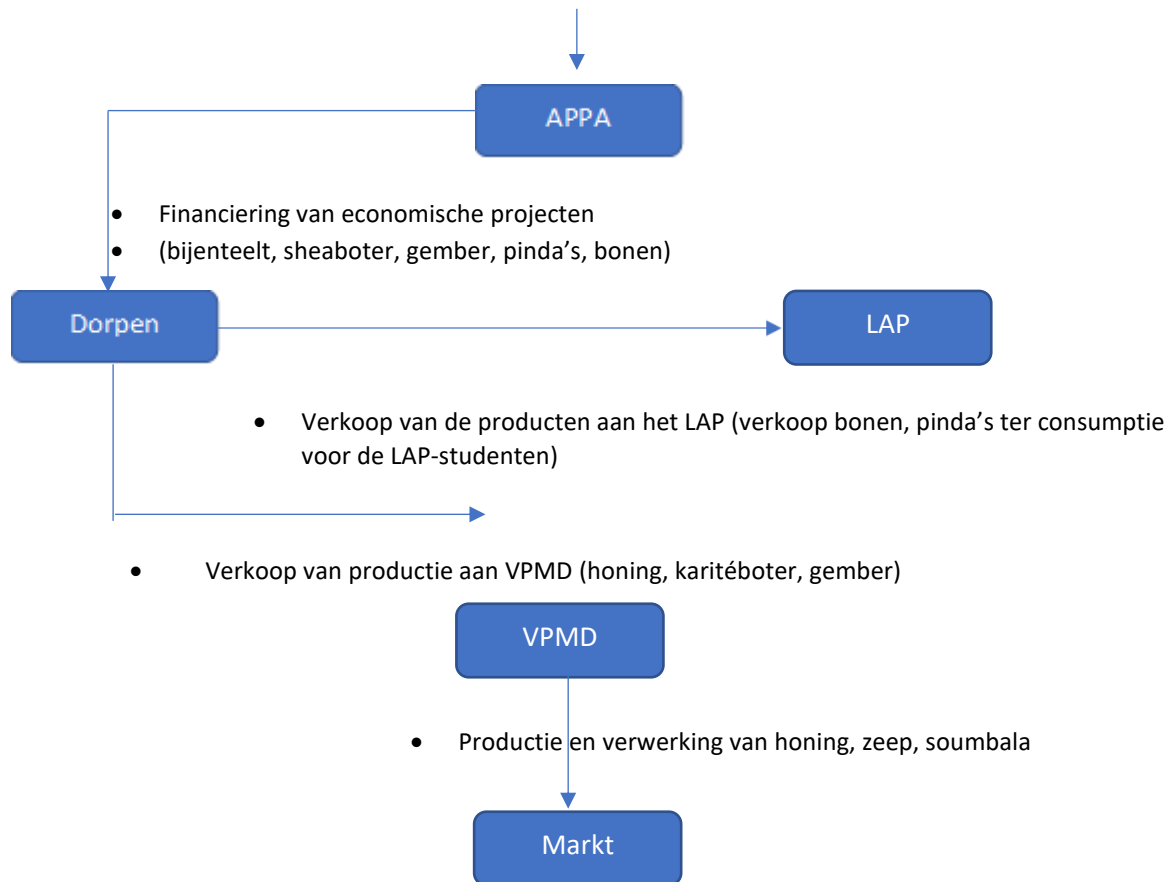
APPA

- Financiering van economische projecten
- (bijenteelt, sheaboter, gember, pinda's, bonen)

Dorpen

LAP

- Verkoop van de producten aan het LAP (verkoop bonen, pinda's ter consumptie voor de LAP-studenten)

- Verkoop van productie aan VPMD (honing, karitéboter, gember)

VPMD

- Productie en verwerking van honing, zeep, soumbala

Markt